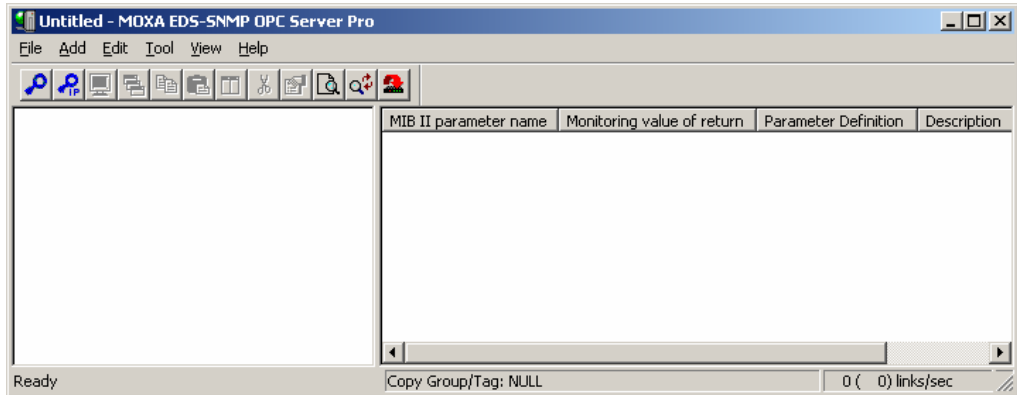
Untitled - MOXA EDS-SNMP OPC Server Pro

File Add Edit Tool View Help

| MIB II parameter name | Monitoring value of return | Parameter Definition | Description |
|---|---|---|---|

Ready

Copy Group/Tag: NULL

0 ( 0) links/sec